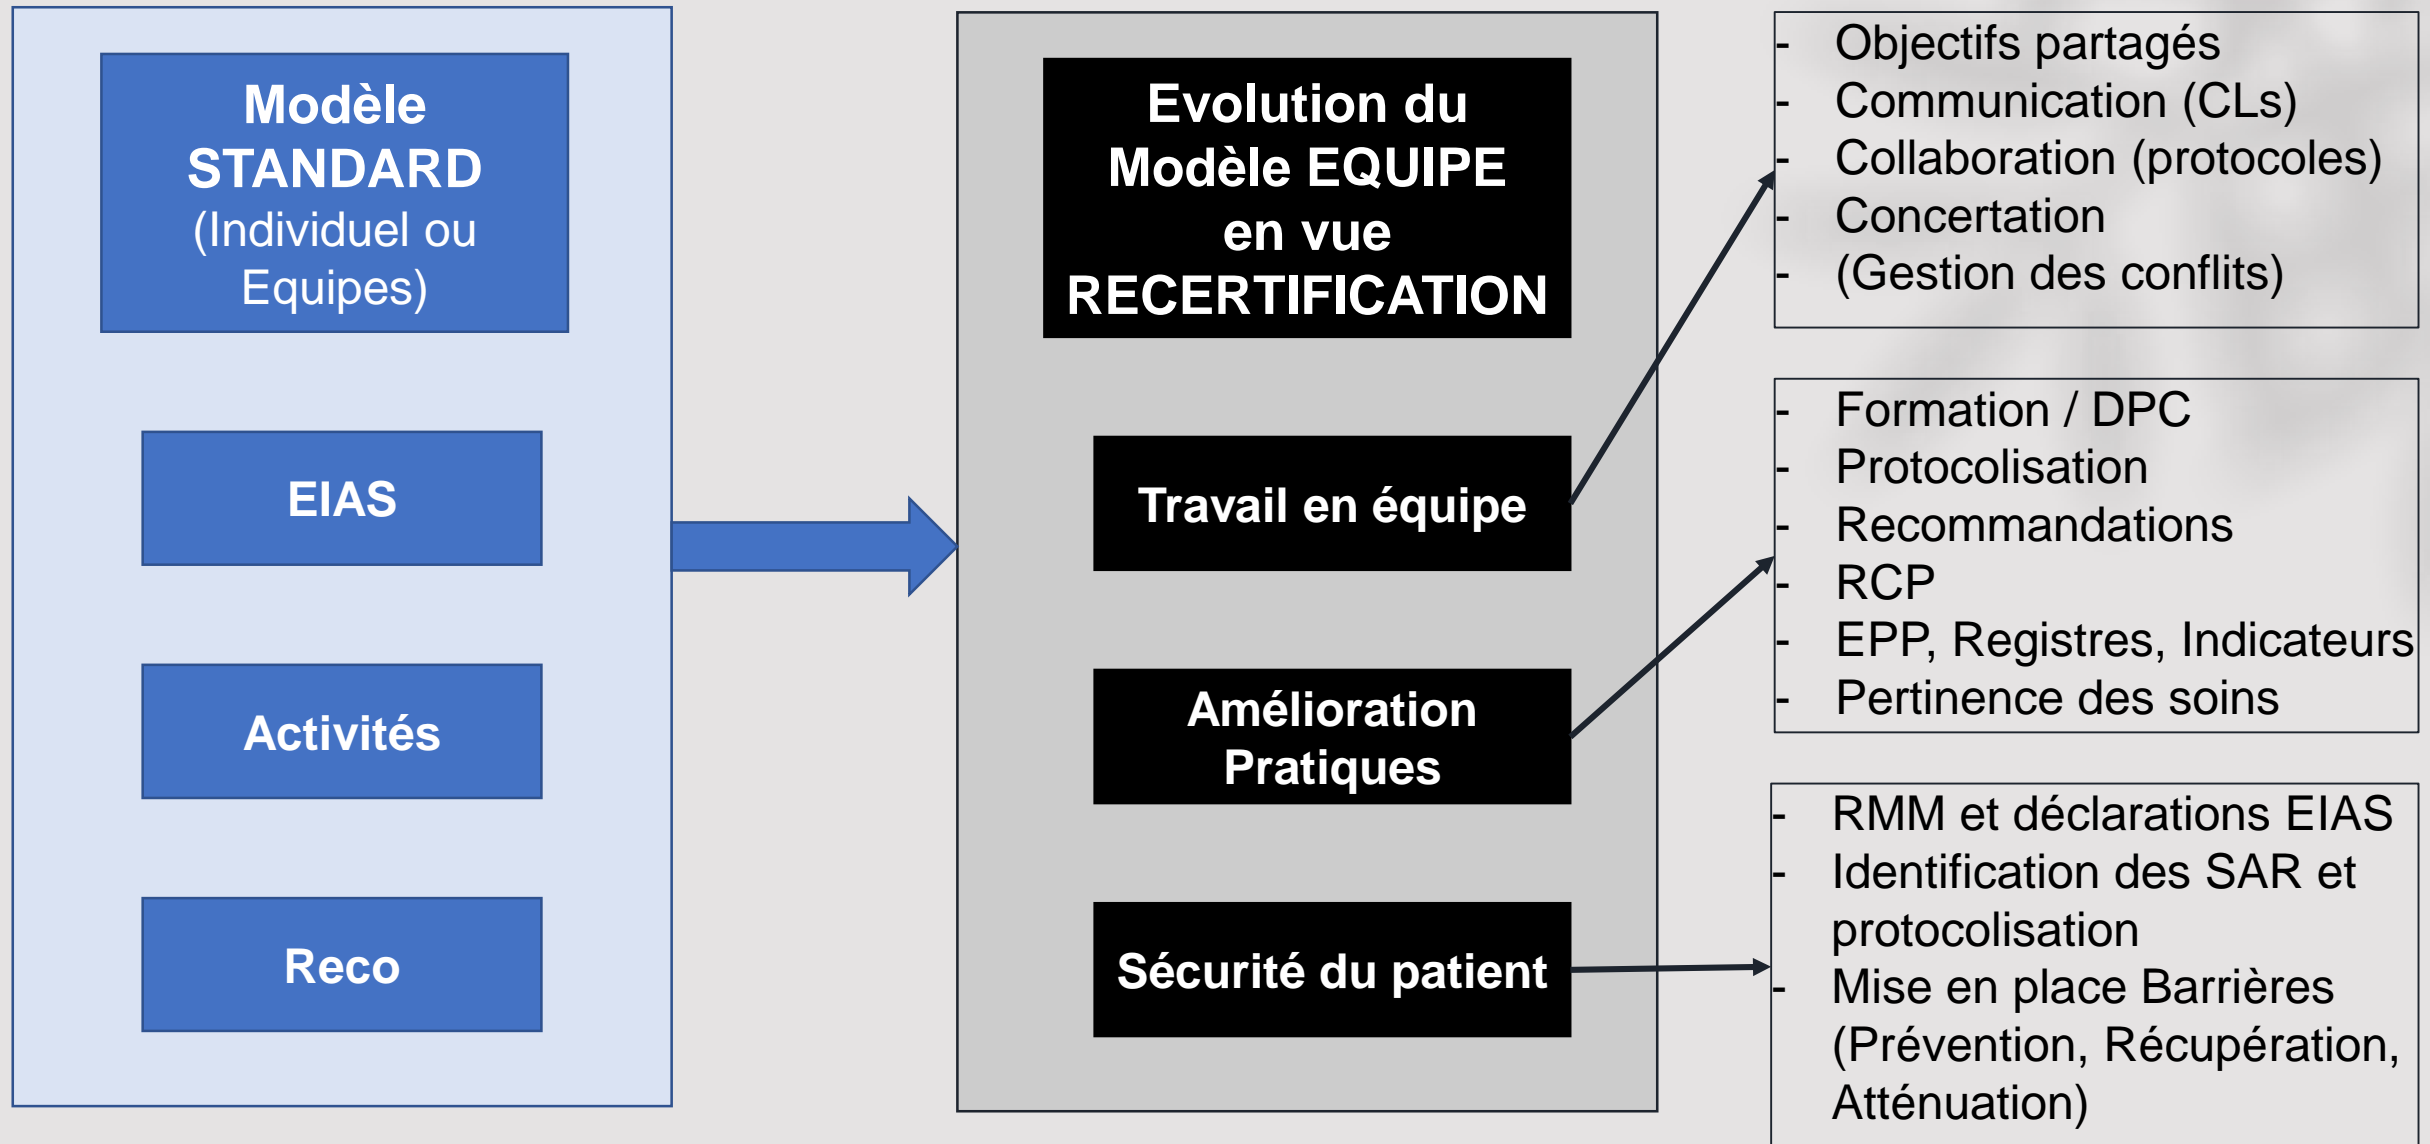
Modèle STANDARD (Individuel ou Equipes)

EIAS

Activités

Reco

Evolution du Modèle EQUIPE en vue RECERTIFICATION

Travail en équipe

Amélioration Pratiques

Sécurité du patient

- Objectifs partagés
- Communication (CLs)
- Collaboration (protocoles)
- Concertation
- (Gestion des conflits)

- Formation / DPC
- Protocolisation
- Recommandations
- RCP
- EPP, Registres, Indicateurs
- Pertinence des soins

- RMM et déclarations EIAS
- Identification des SAR et protocolisation
- Mise en place Barrières (Prévention, Récupération, Atténuation)